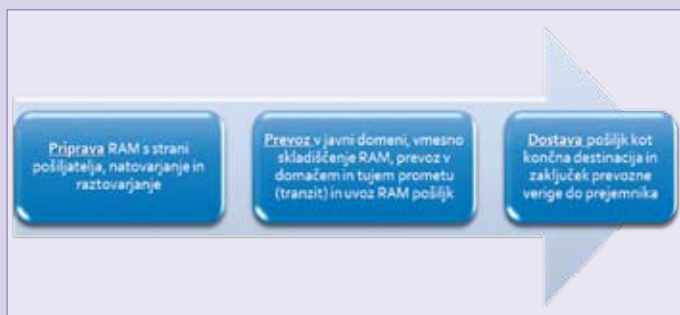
Priprava RAM s strani pošiljatelja, natovarjanje in raztovarjanje

Prevoz v javni domeni, vmesno skladiščenje RAM, prevoz v domačem in tujem prometu (tranzit) in uvoz RAM pošiljk

Dostava pošiljk kot končna destinacija in zaključek prevozne verige do prejemnika